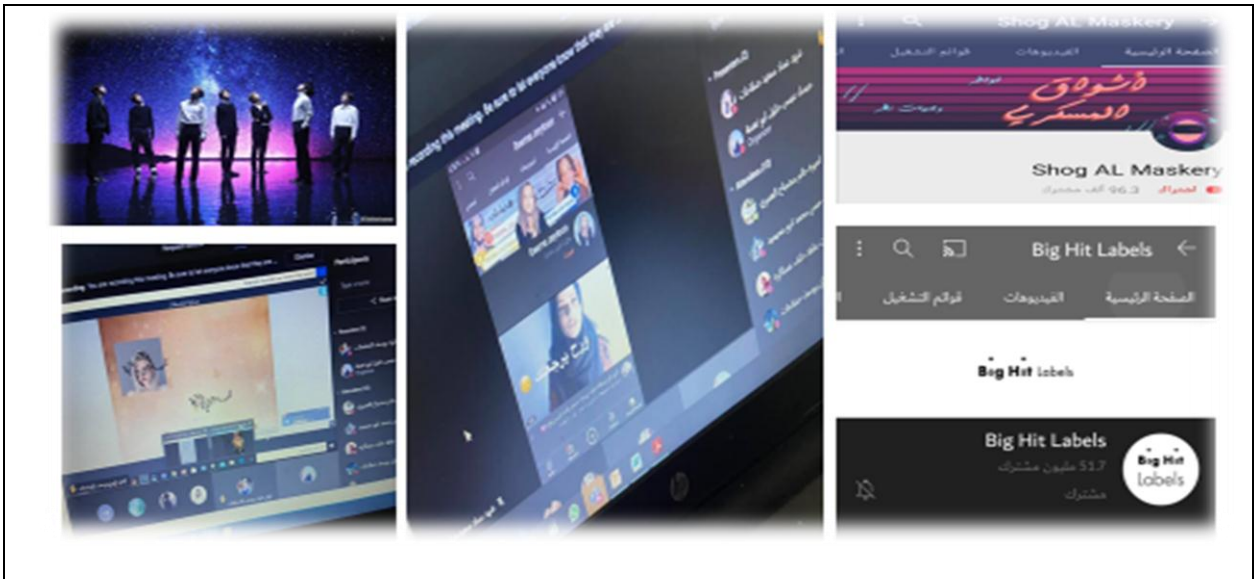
Shog AL Maskery

الصفحة الرئيسية الفيديوهات قوائم التشغيل

شوق المسكري

Shog AL Maskery

96.3 ألف مشترك

Big Hit Labels

الصفحة الرئيسية الفيديوهات قوائم التشغيل

Big Hit Labels

Big Hit Labels

51.7 مليون مشترك

مشترك

Big Hit Labels

recording this meeting. Be sure to let everyone know that they are being recorded.